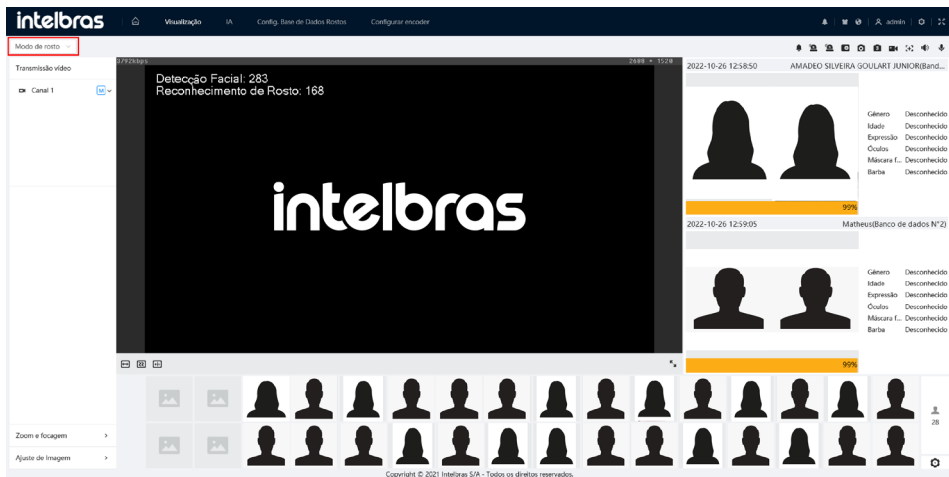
intelbras

Visualização IA Config. Base de Dados Rostos Configurar encoder

admin

Modo de rosto

Transmissão vídeo

Canal 1

M

3792kbps

2688 * 1520

Detecção Facial: 283
Reconhecimento de Rosto: 168

intelbras

2022-10-26 12:58:50

AMADEO SILVEIRA GOULART JUNIOR(Band...

Gênero Desconhecido
Idade Desconhecido
Expressão Desconhecido
Óculos Desconhecido
Máscara f... Desconhecido
Barba Desconhecido

99%

2022-10-26 12:59:05

Matheus(Banco de dados N°2)

Gênero Desconhecido
Idade Desconhecido
Expressão Desconhecido
Óculos Desconhecido
Máscara f... Desconhecido
Barba Desconhecido

99%

28

Zoom e focagem

Ajuste de Imagem

Copyright © 2021 Intelbras S/A - Todos os direitos reservados.